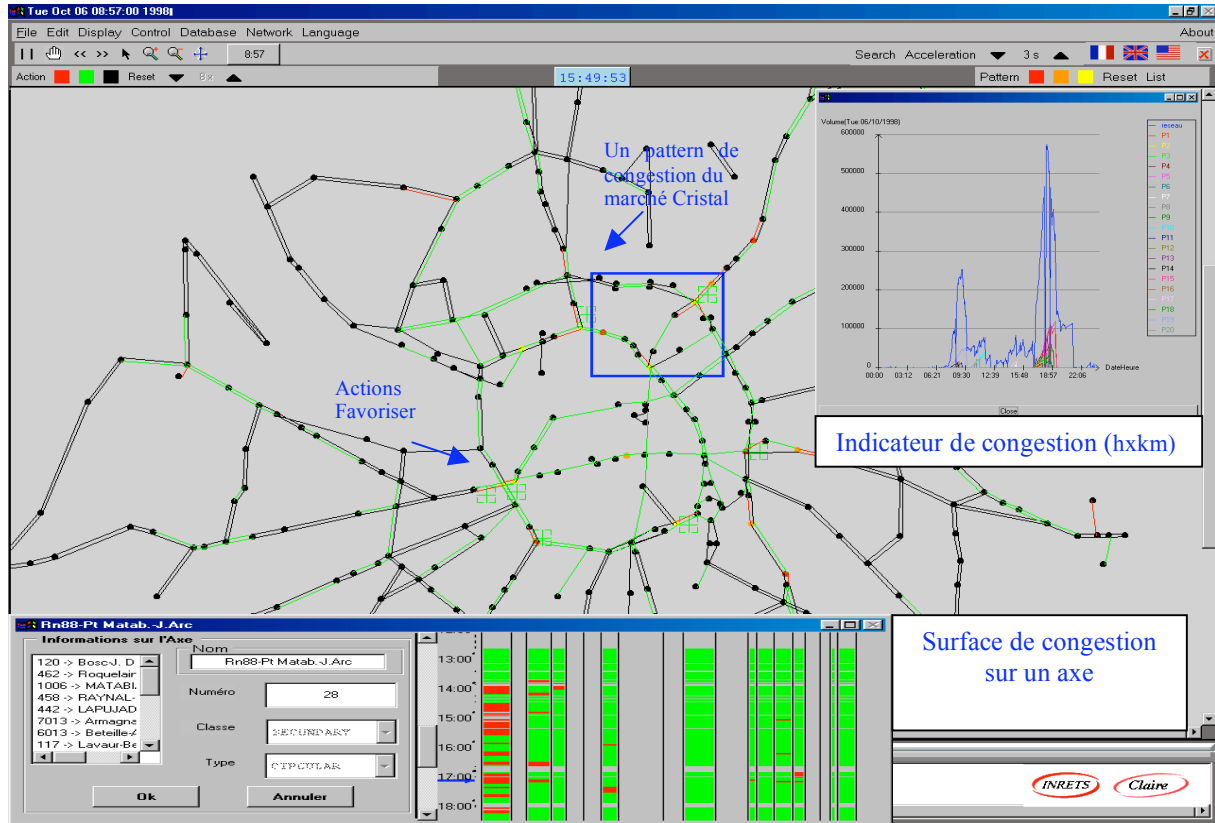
Tue Oct 06 08:57:00 1998

File Edit Display Control Database Network Language About

8:57

Search Acceleration 3 s

Action Reset 8x

15:49:53

Pattern Reset List

Un pattern de congestion du marché Cristal

Actions Favoriser

Volume(Tue 06/10/1998)

600000
500000
400000
300000
200000
100000
0

00:00 03:12 06:21 09:30 12:39 15:48 18:57 22:06 DateHeure

reseau
P1
P2
P3
P4
P5
P6
P7
P8
P9
P10
P11
P12
P13
P14
P15
P16
P17
P18
P19
P20

Close

Indicateur de congestion (hxkm)

Rn88-Pt Matab.-J.Arc

Informations sur l'Axe

120 -> Bosc-J. D
462 -> Roquelair
1006 -> MATABI
458 -> RAYNAL-
442 -> LAPUJAD
7013 -> Armagna
6013 -> Beteille-
117 -> Lavaur-Be

Nom
Rn88-Pt Matab.-J.Arc

Numéro
28

Classe
SECONDARY

Type
CIRCULAR

Ok

Annuler

13:00
14:00
15:00
16:00
17:00
18:00

Surface de congestion sur un axe

INRETS

Claire